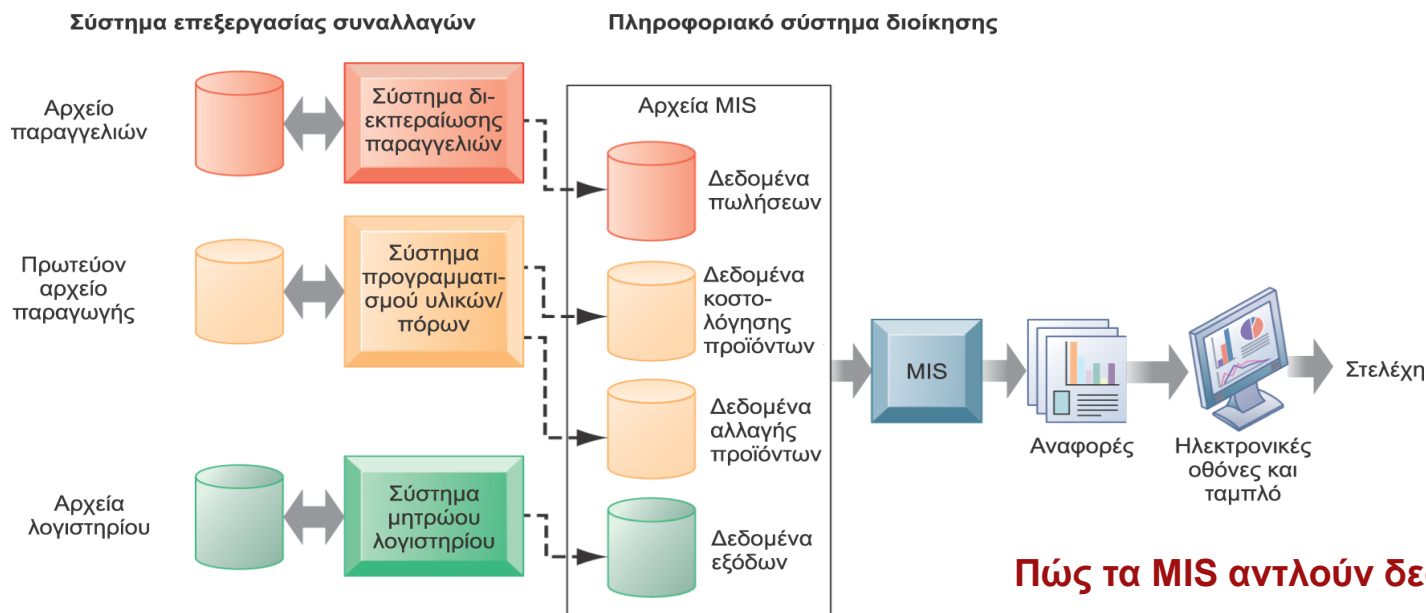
Σύστημα επεξεργασίας συναλλαγών

Πληροφοριακό σύστημα διοίκησης

Αρχείο παραγγελιών

Σύστημα διεκπεραίωσης παραγγελιών

Αρχεία MIS

Δεδομένα πωλήσεων

Πρωτεύον αρχείο παραγωγής

Σύστημα προγραμματισμού υλικών/πόρων

Δεδομένα κοστολόγησης προϊόντων

MIS

Αναφορές

Ηλεκτρονικές οθόνες και ταμπλό

Στελέχη

Δεδομένα αλλαγής προϊόντων

Αρχεία λογιστηρίου

Σύστημα μητρώου λογιστηρίου

Δεδομένα εξόδων

Πώς τα MIS αντλούν δε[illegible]